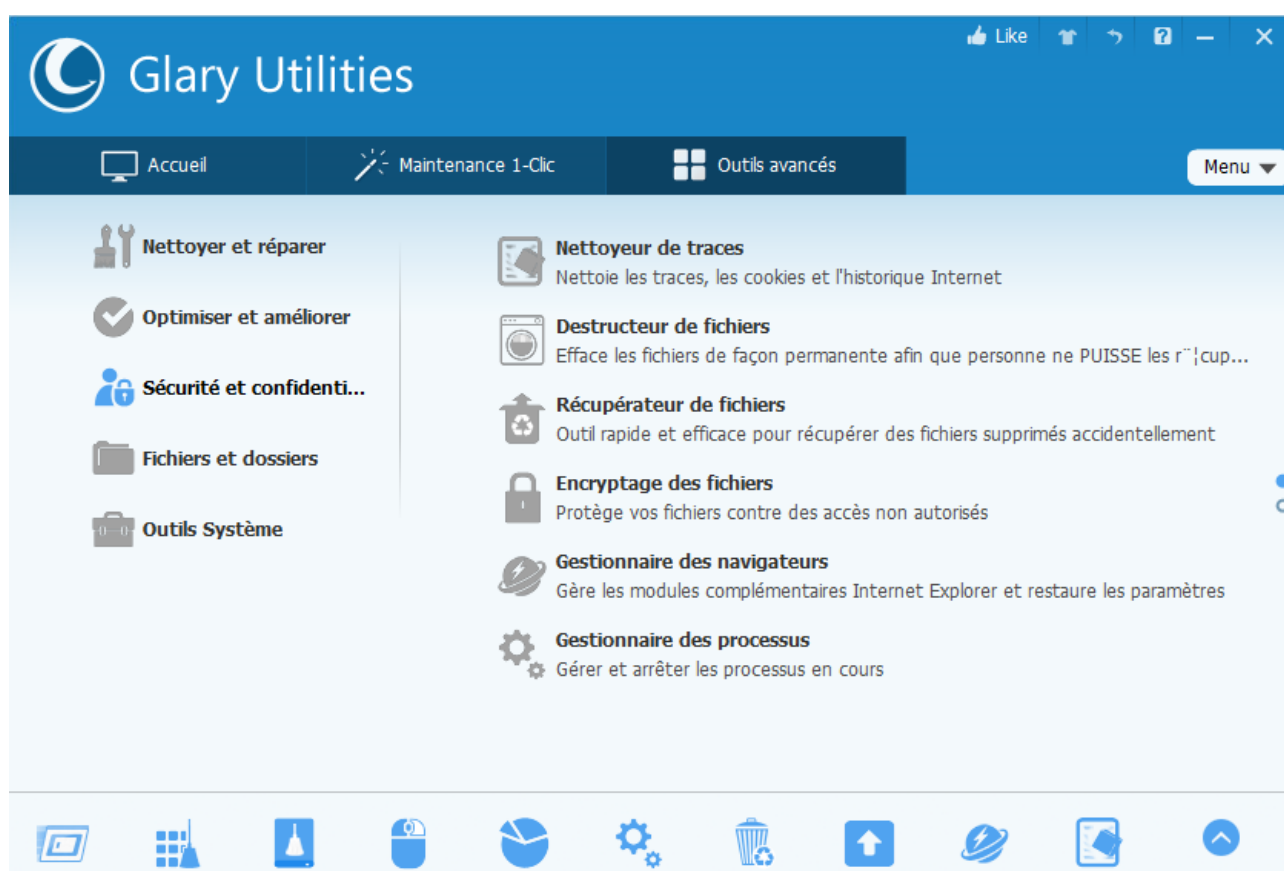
Glary Utilities

Like

Accueil

Maintenance 1-Clic

Outils avancés

Menu

Nettoyer et réparer

Optimiser et améliorer

Sécurité et confidenti...

Fichiers et dossiers

Outils Système

Nettoyeur de traces
Nettoie les traces, les cookies et l'historique Internet

Destructeur de fichiers
Efface les fichiers de façon permanente afin que personne ne PUISSE les r¨¦cup...

Récupérateur de fichiers
Outil rapide et efficace pour récupérer des fichiers supprimés accidentellement

Encryptage des fichiers
Protège vos fichiers contre des accès non autorisés

Gestionnaire des navigateurs
Gère les modules complémentaires Internet Explorer et restaure les paramètres

Gestionnaire des processus
Gérer et arrêter les processus en cours